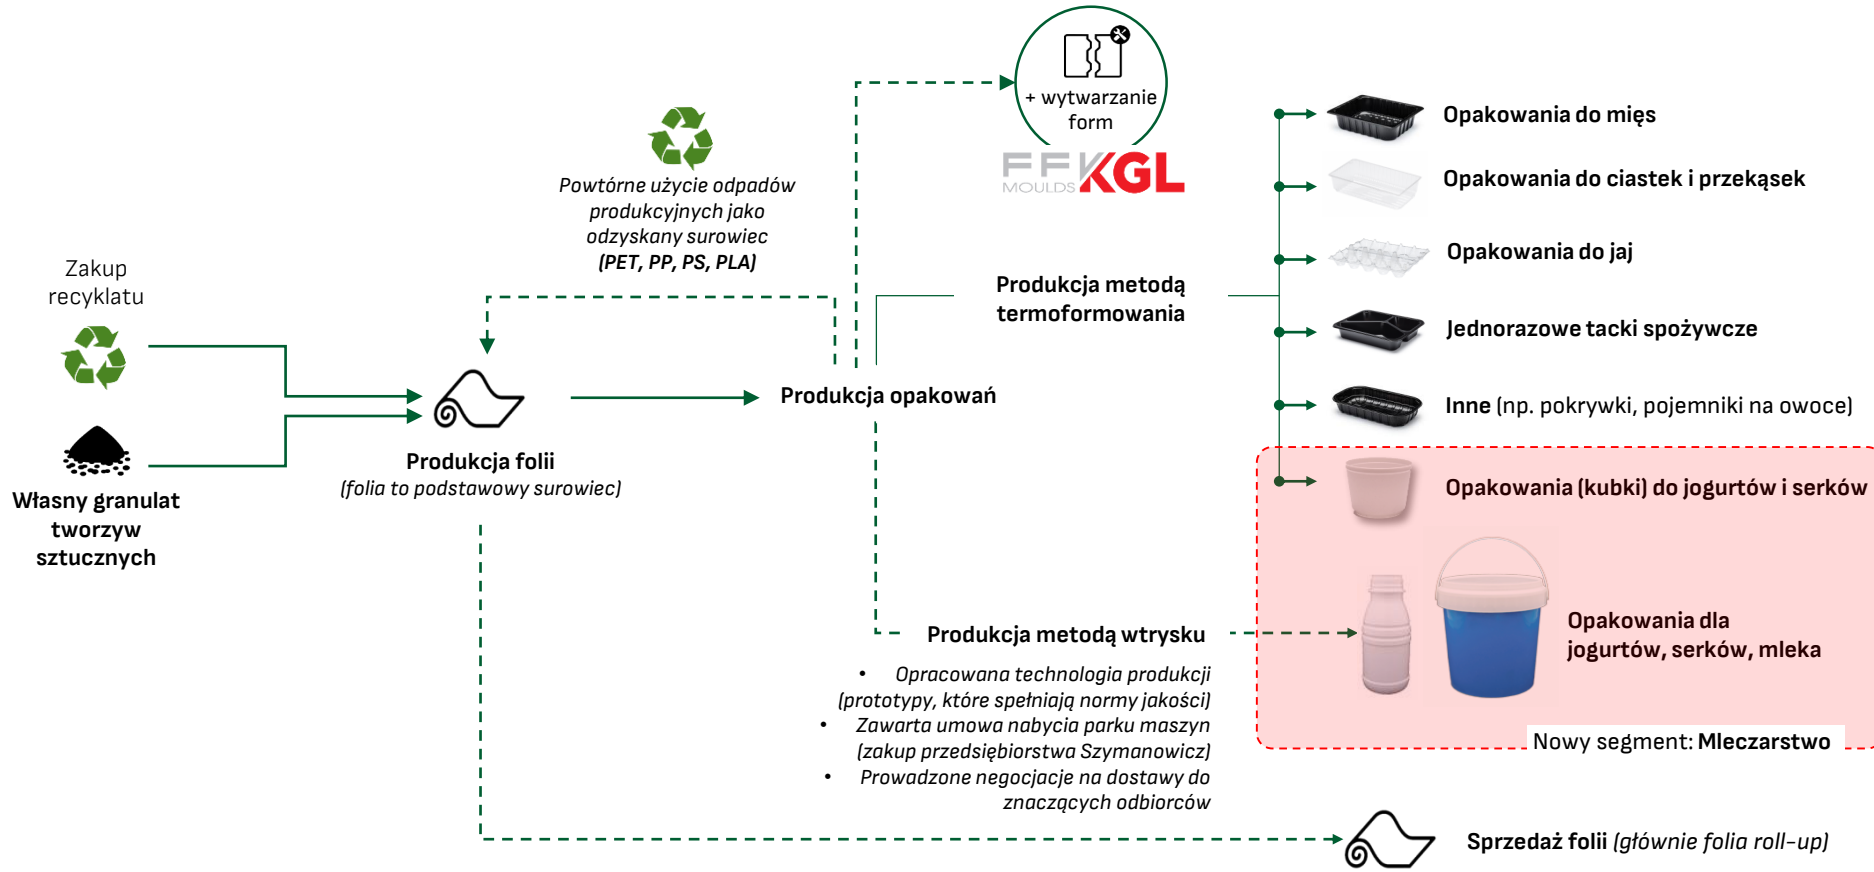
+ wytwarzanie form

FF MOULDS KGL

Powtórne użycie odpadów produkcyjnych jako odzyskany surowiec (PET, PP, PS, PLA)

Zakup recyklatu

Własny granulat tworzyw sztucznych

Produkcja folii
(folia to podstawowy surowiec)

Produkcja opakowań

Produkcja metodą termoformowania

Opakowania do mięs

Opakowania do ciastek i przekąsek

Opakowania do jaj

Jednorazowe tacki spożywcze

Inne (np. pokrywki, pojemniki na owoce)

Opakowania (kubki) do jogurtów i serków

Opakowania dla jogurtów, serków, mleka

Nowy segment: Mleczarstwo

Produkcja metodą wtrysku

• Opracowana technologia produkcji (prototypy, które spełniają normy jakości)
• Zawarta umowa nabycia parku maszyn (zakup przedsiębiorstwa Szymanowicz)
• Prowadzone negocjacje na dostawy do znaczących odbiorców

Sprzedaż folii (głównie folia roll-up)